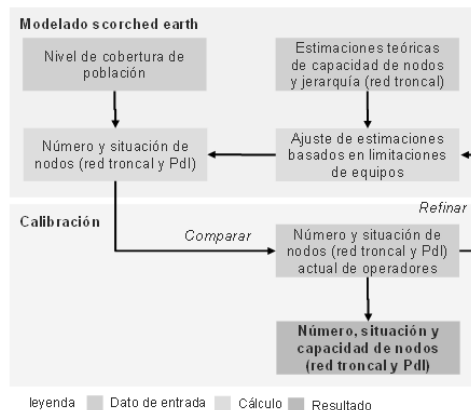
Modelado scorched earth

Nivel de cobertura de población

Estimaciones teóricas de capacidad de nodos y jerarquía (red troncal)

Número y situación de nodos (red troncal y PdI)

Ajuste de estimaciones basados en limitaciones de equipos

Refinar

Calibración

Comparar

Número y situación de nodos (red troncal y PdI) actual de operadores

Número, situación y capacidad de nodos (red troncal y PdI)

leyenda Dato de entrada Cálculo Resultado